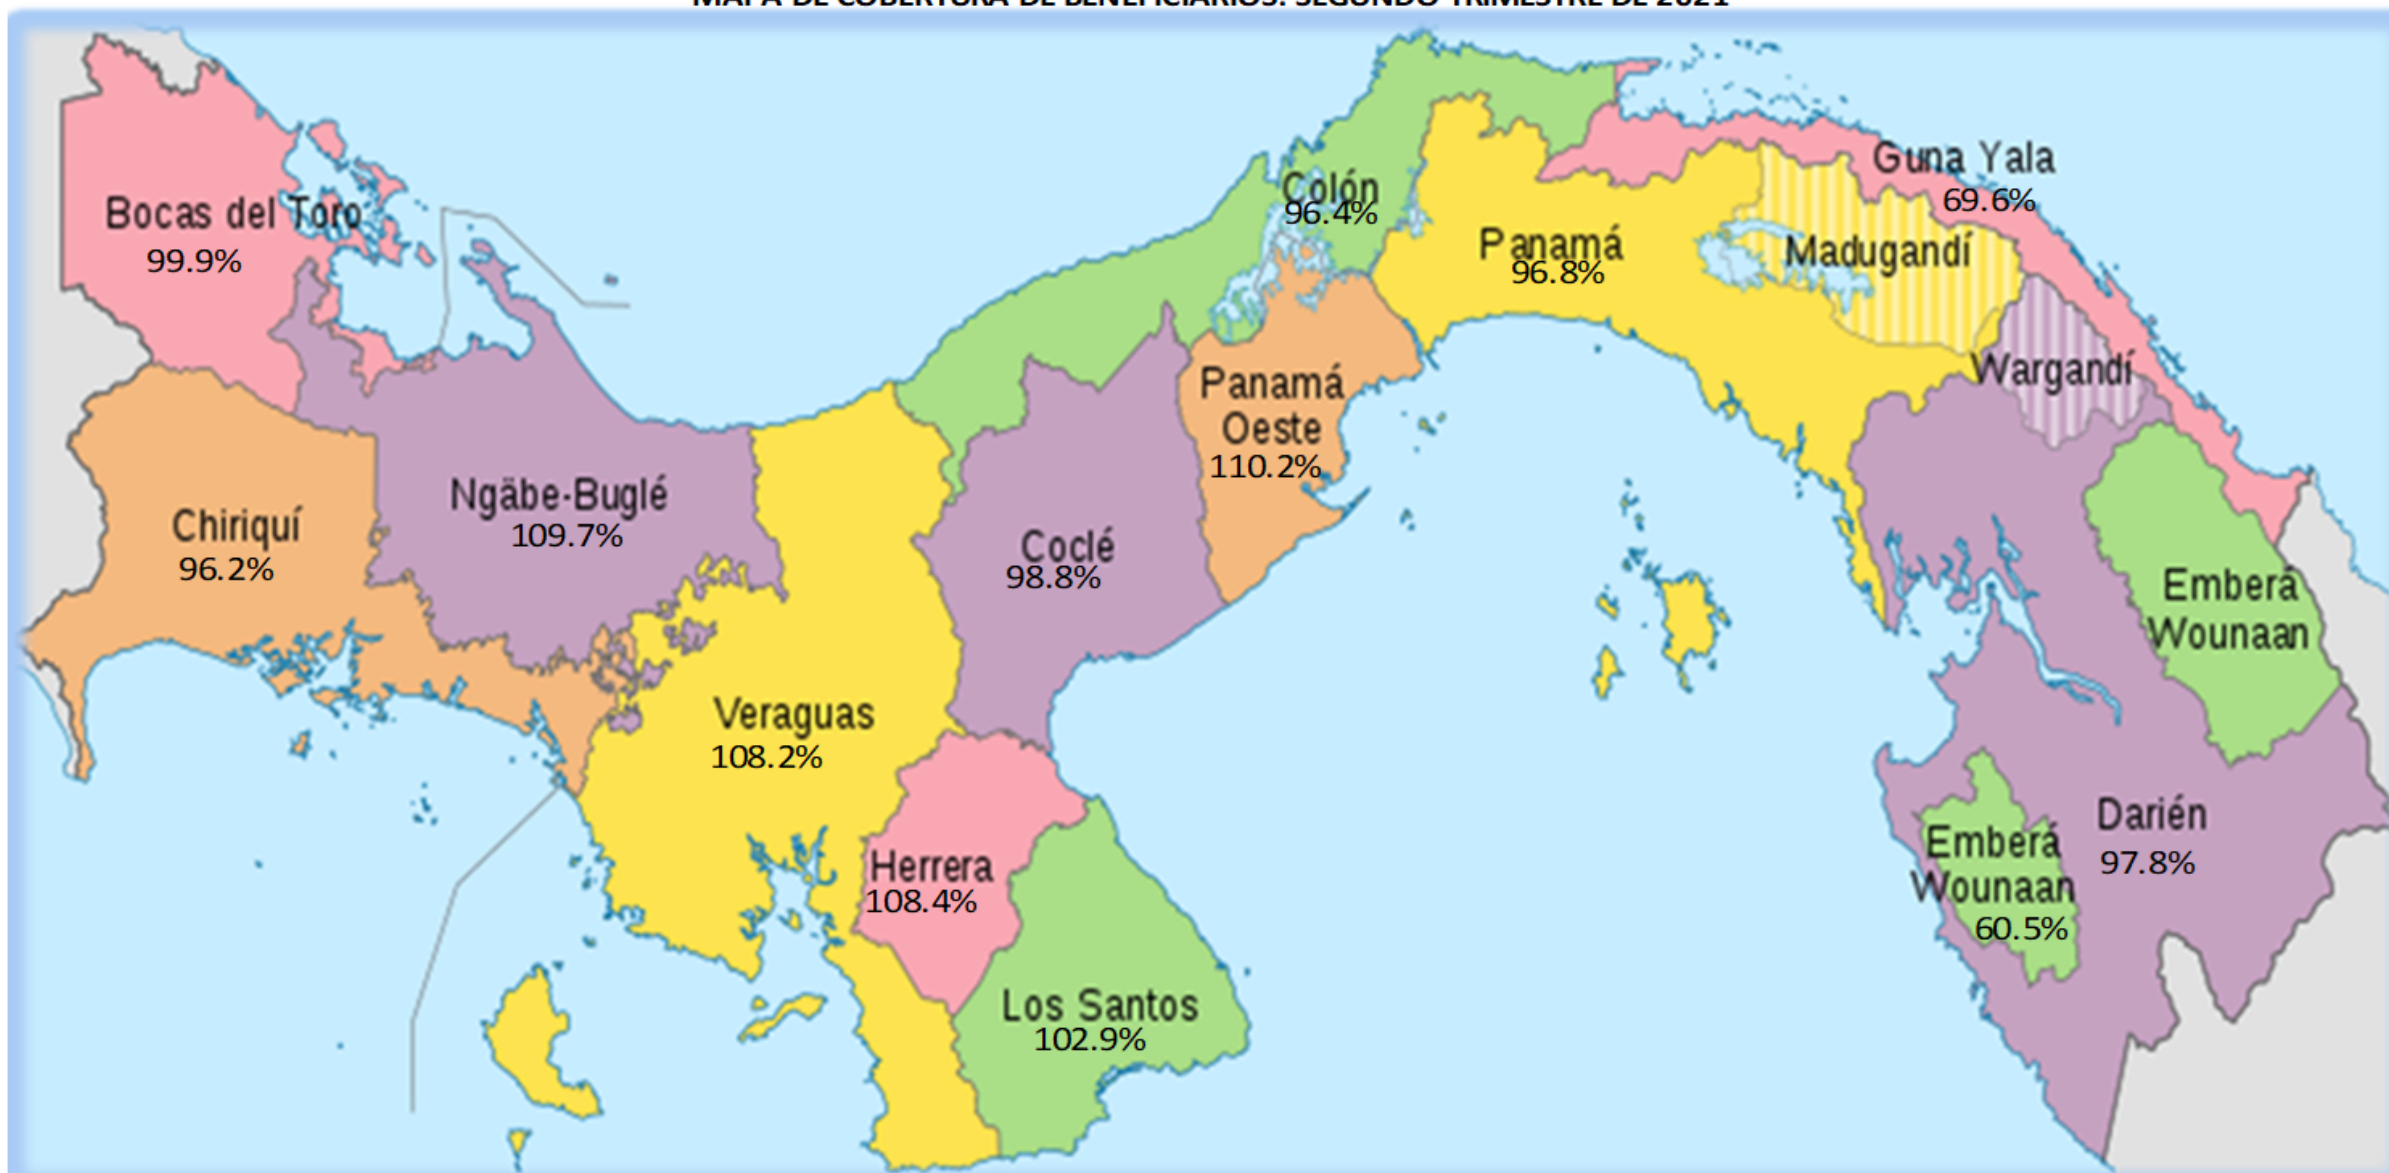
MAPA DE COBERTURA DE BENEFICIARIOS: SEGUNDO TRIMESTRE DE 2021

Bocas del Toro
99.9%

Colón
96.4%

Guna Yala
69.6%

Panamá
96.8%

Madugandí

Wargandí

Panamá Oeste
110.2%

Chiriquí
96.2%

Ngäbe-Buglé
109.7%

Coclé
98.8%

Emberá Wounaan

Veraguas
108.2%

Herrera
108.4%

Darién
97.8%

Emberá Wounaan
60.5%

Los Santos
102.9%